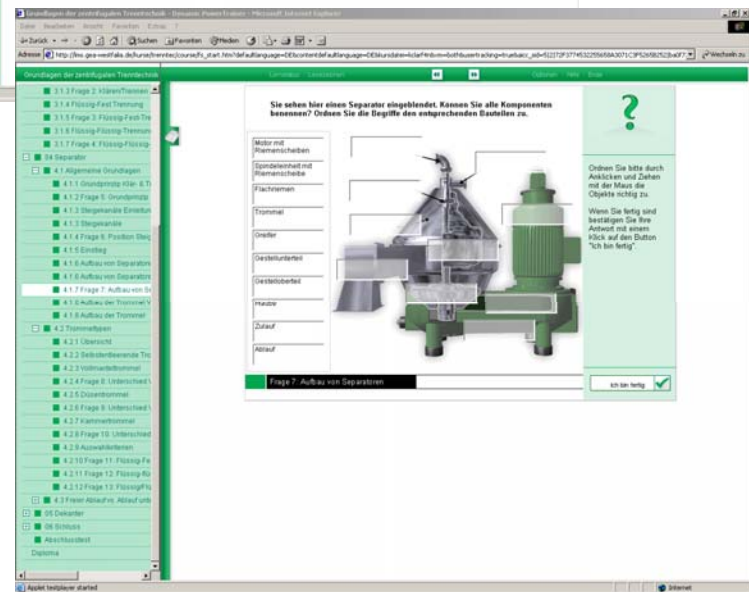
Grundlagen der zentrifugalen Trenntechnik - Dynamic PowerTrainer - Microsoft Internet Explorer

Datei Bearbeiten Ansicht Favoriten Extras ?

Zurück Suchen Favoriten Medien

Adresse http://lms.gea-westfalia.de/kurse/trenntec/course/lo_start.htm?defaultlanguage=DE&contentdefaultlanguage=DE&kursdatei=lo&ref=true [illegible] Wechseln zu

Grundlagen der zentrifugalen Trenntechnik

Optionen Hilfe Ende

3.1.3 Frage 2: Klären/Trennen
3.1.4 Flüssig-Fest Trennung
3.1.5 Frage 3: Flüssig-Fest-Tre
3.1.6 Flüssig-Flüssig-Trennun
3.1.7 Frage 4: Flüssig-Flüssig-
04 Separator
4.1 Allgemeine Grundlagen
4.1.1 Grundprinzip Klär- & Tr
4.1.2 Frage 5: Grundprinzip
4.1.3 Steigekanäle Einteilun
4.1.3 Steigekanäle
4.1.4 Frage 6: Position Steig
4.1.5 Einstieg
4.1.6 Aufbau von Separatoren
4.1.6 Aufbau von Separatoren
4.1.7 Frage 7: Aufbau von Se
4.1.8 Aufbau der Trommel V
4.1.8 Aufbau der Trommel
4.2 Trommeltypen
4.2.1 Übersicht
4.2.2 Selbstentleerende Tro
4.2.3 Vollmanteltrommel
4.2.4 Frage 8: Unterschied V
4.2.5 Düsentrommel
4.2.6 Frage 9: Unterschied V
4.2.7 Kammertrommel
4.2.8 Frage 10: Unterschied
4.2.9 Auswahlkriterien
4.2.10 Frage 11: Flüssig-Fe
4.2.11 Frage 12: Flüssig-Flü
4.2.12 Frage 13: Flüssig/Flü
4.3 Freier Ablauf vs. Ablauf unte
05 Dekanter
06 Schluss
Abschlusstest
Diploma

Sie sehen hier einen Separator eingeblendet. Können Sie alle Komponenten benennen? Ordnen Sie die Begriffe den entsprechenden Bauteilen zu.

Motor mit Riemenscheiben
Spindeleinheit mit Riemenscheibe
Flachriemen
Trommel
Greifer
Gestellunterteil
Gestelloberteil
Haube
Zulauf
Ablauf

?

Ordnen Sie bitte durch Anklicken und Ziehen mit der Maus die Objekte richtig zu.

Wenn Sie fertig sind bestätigen Sie Ihre Antwort mit einem Klick auf den Button "Ich bin fertig".

Frage 7: Aufbau von Separatoren

Ich bin fertig

Applet testplayer started

Internet